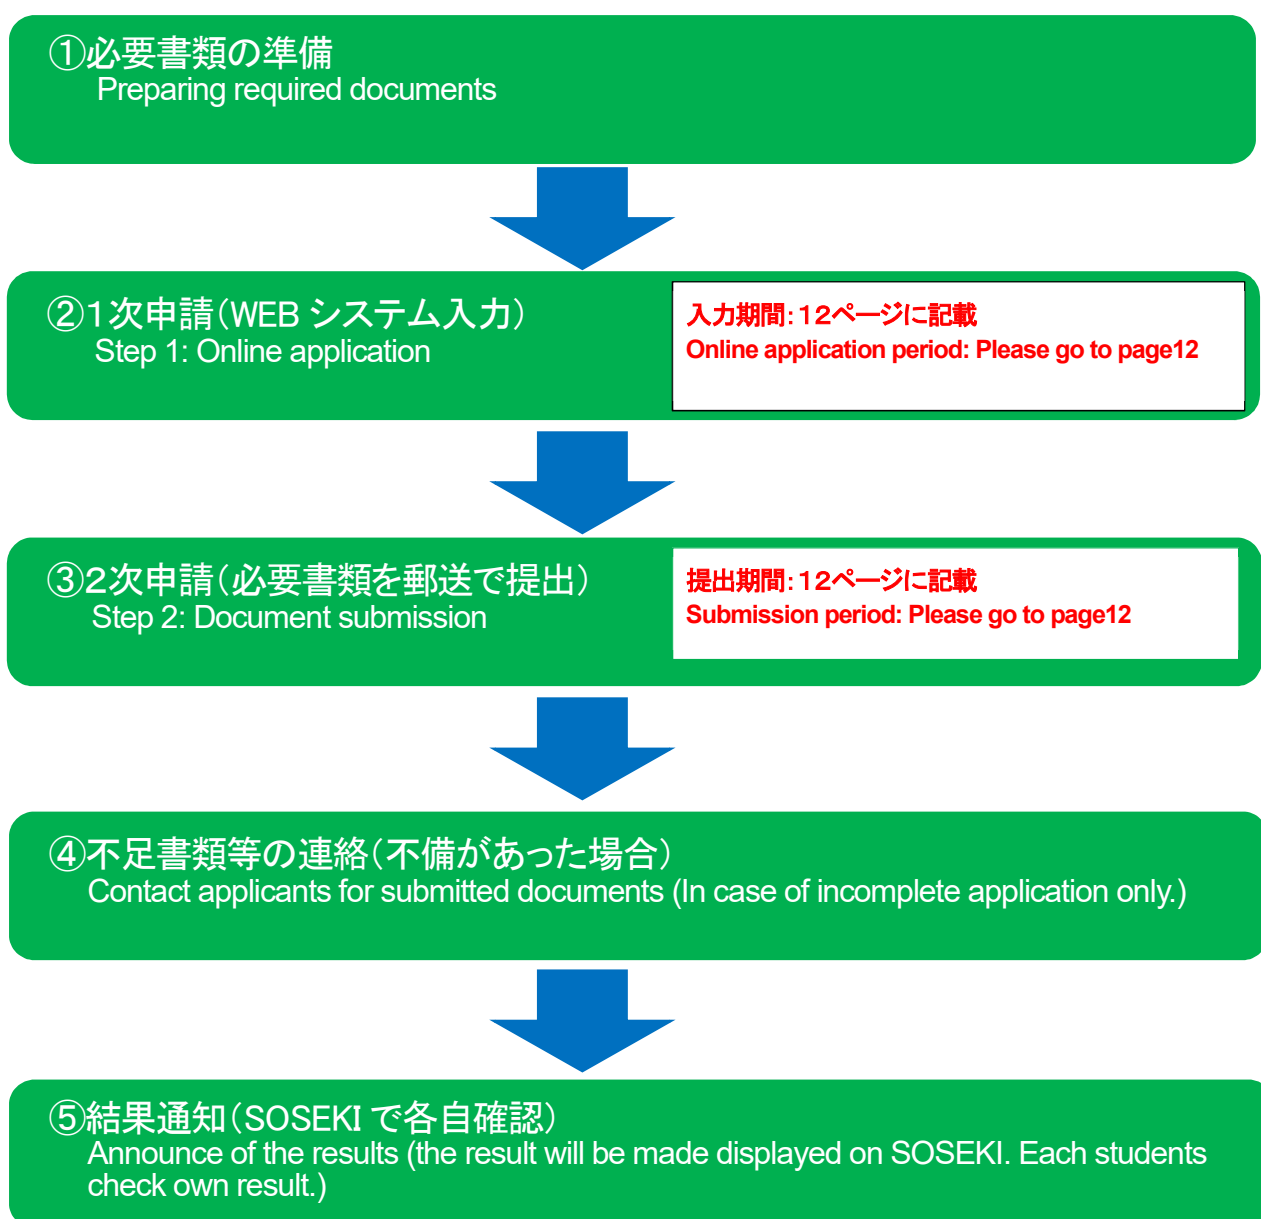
①必要書類の準備
Preparing required documents

②1次申請（WEB システム入力）
Step 1: Online application

入力期間：12ページに記載
Online application period: Please go to page12

③2次申請（必要書類を郵送で提出）
Step 2: Document submission

提出期間：12ページに記載
Submission period: Please go to page12

④不足書類等の連絡（不備があった場合）
Contact applicants for submitted documents (In case of incomplete application only.)

⑤結果通知（SOSEKI で各自確認）
Announce of the results (the result will be made displayed on SOSEKI. Each students check own result.)